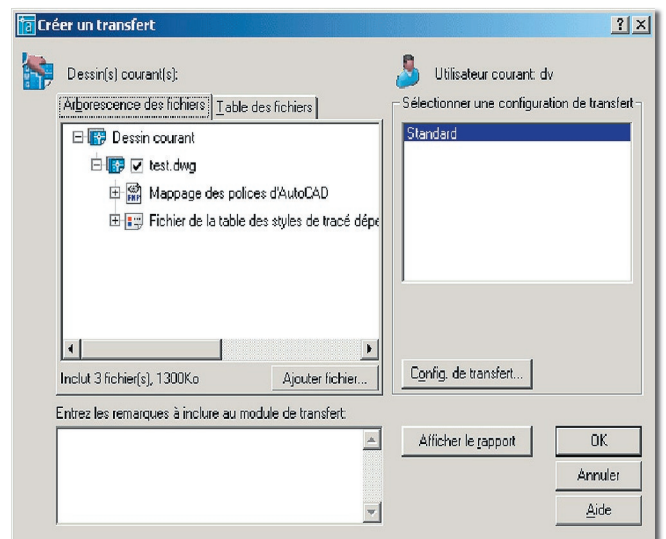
Créer un transfert

?

X

Dessin(s) courant(s):

Utilisateur courant: dv

Arborescence des fichiers

Table des fichiers

Sélectionner une configuration de transfert

Dessin courant

test.dwg

Mappage des polices d'AutoCAD

Fichier de la table des styles de tracé dépe

Standard

Inclut 3 fichier(s), 1300Ko

Ajouter fichier...

Config. de transfert...

Entrez les remarques à inclure au module de transfert:

Afficher le rapport

OK

Annuler

Aide